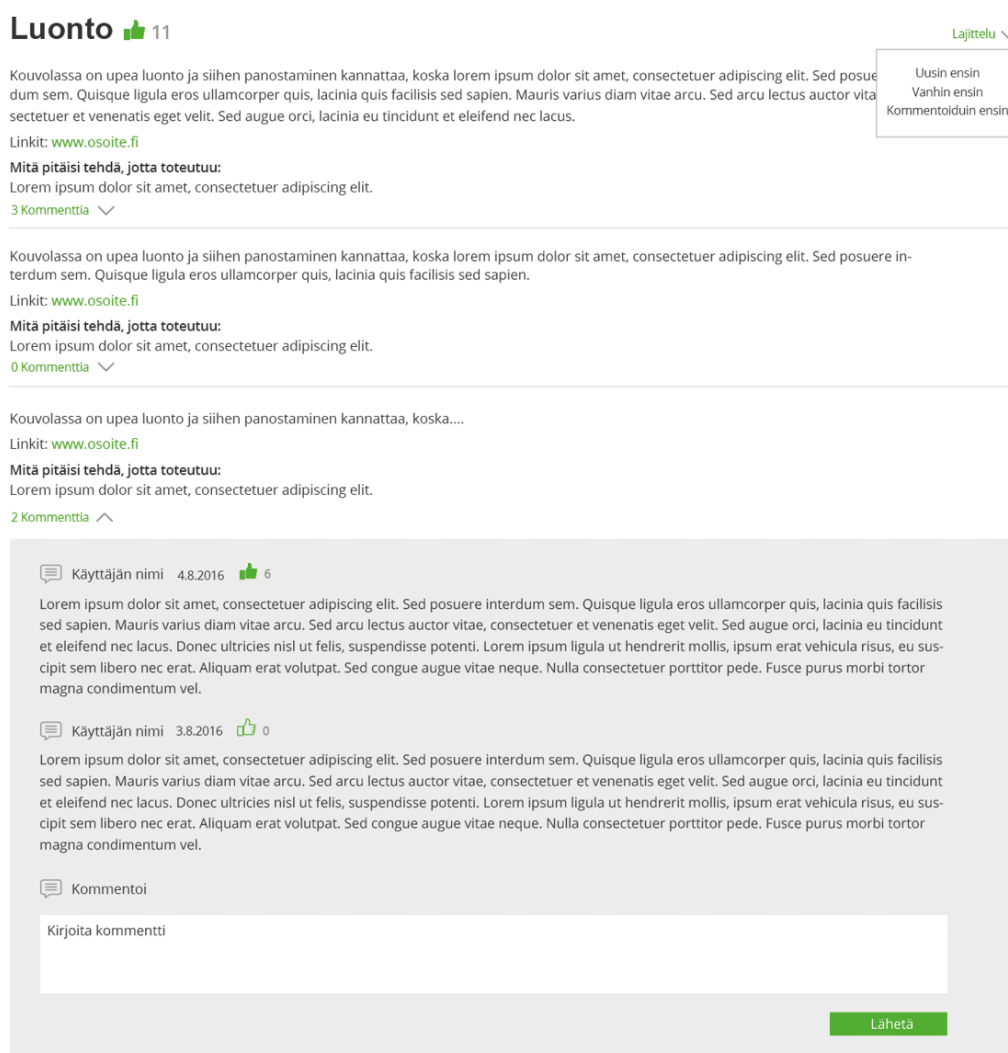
Luonto 11

Lajittelu

Uusin ensin
Vanhin ensin
Kommentoiduin ensin

Kouvolassa on upea luonto ja siihen panostaminen kannattaa, koska lorem ipsum dolor sit amet, consectetuer adipiscing elit. Sed posue dum sem. Quisque ligula eros ullamcorper quis, lacinia quis facilisis sed sapien. Mauris varius diam vitae arcu. Sed arcu lectus auctor vita sectetuer et venenatis eget velit. Sed augue orci, lacinia eu tincidunt et eleifend nec lacus.

Linkit: www.osoite.fi

Mitä pitäisi tehdä, jotta toteutuu:
Lorem ipsum dolor sit amet, consectetuer adipiscing elit.

3 Kommenttia

Kouvolassa on upea luonto ja siihen panostaminen kannattaa, koska lorem ipsum dolor sit amet, consectetuer adipiscing elit. Sed posuere interdum sem. Quisque ligula eros ullamcorper quis, lacinia quis facilisis sed sapien.

Linkit: www.osoite.fi

Mitä pitäisi tehdä, jotta toteutuu:
Lorem ipsum dolor sit amet, consectetuer adipiscing elit.

0 Kommenttia

Kouvolassa on upea luonto ja siihen panostaminen kannattaa, koska....

Linkit: www.osoite.fi

Mitä pitäisi tehdä, jotta toteutuu:
Lorem ipsum dolor sit amet, consectetuer adipiscing elit.

2 Kommenttia

Käyttäjän nimi 4.8.2016 6

Lorem ipsum dolor sit amet, consectetuer adipiscing elit. Sed posuere interdum sem. Quisque ligula eros ullamcorper quis, lacinia quis facilisis sed sapien. Mauris varius diam vitae arcu. Sed arcu lectus auctor vitae, consectetuer et venenatis eget velit. Sed augue orci, lacinia eu tincidunt et eleifend nec lacus. Donec ultricies nisl ut felis, suspendisse potenti. Lorem ipsum ligula ut hendrerit mollis, ipsum erat vehicula risus, eu suscipit sem libero nec erat. Aliquam erat volutpat. Sed congue augue vitae neque. Nulla consectetuer porttitor pede. Fusce purus morbi tortor magna condimentum vel.

Käyttäjän nimi 3.8.2016 0

Lorem ipsum dolor sit amet, consectetuer adipiscing elit. Sed posuere interdum sem. Quisque ligula eros ullamcorper quis, lacinia quis facilisis sed sapien. Mauris varius diam vitae arcu. Sed arcu lectus auctor vitae, consectetuer et venenatis eget velit. Sed augue orci, lacinia eu tincidunt et eleifend nec lacus. Donec ultricies nisl ut felis, suspendisse potenti. Lorem ipsum ligula ut hendrerit mollis, ipsum erat vehicula risus, eu suscipit sem libero nec erat. Aliquam erat volutpat. Sed congue augue vitae neque. Nulla consectetuer porttitor pede. Fusce purus morbi tortor magna condimentum vel.

Kommentoi

Kirjoita kommentti

Lähetä